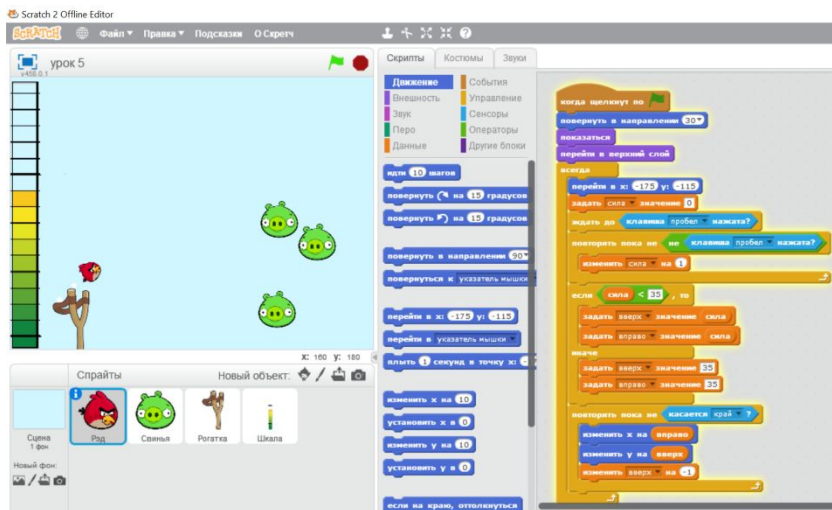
Scratch 2 Offline Editor

SCRATCH Файл ▾ Правка ▾ Подсказки О Скретч

урок 5
v458.0.1

Скрипты Костюмы Звуки

Движение События
Внешность Управление
Звук Сенсоры
Перо Операторы
Данные Другие блоки

идти 10 шагов
повернуть ↻ на 15 градусов
повернуть ↺ на 15 градусов
повернуть в направлении 90▾
повернуться к указатель мышки
перейти в x: -175 y: -115
перейти в указатель мышки
плыть 1 секунд в точку x:
изменить x на 10
установить x в 0
изменить y на 10
установить y в 0
если на краю, оттолкнуться

когда щелкнут по
повернуть в направлении 30▾
показаться
перейти в верхний слой
всегда
перейти в x: -175 y: -115
задать сила ▾ значение 0
ждать до клавиша пробел ▾ нажата?
повторять пока не не клавиша пробел ▾ нажата?
изменить сила ▾ на 1
если сила < 35 , то
задать вверх ▾ значение сила
задать вправо ▾ значение сила
иначе
задать вверх ▾ значение 35
задать вправо ▾ значение 35
повторять пока не касается край ▾ ?
изменить x на вправо
изменить y на вверх
изменить вверх ▾ на -1

x: 160 y: 180

Спрайты Новый объект:
Сцена
1 фон
Новый фон:
Рэд Свинья Рогатка Шкала